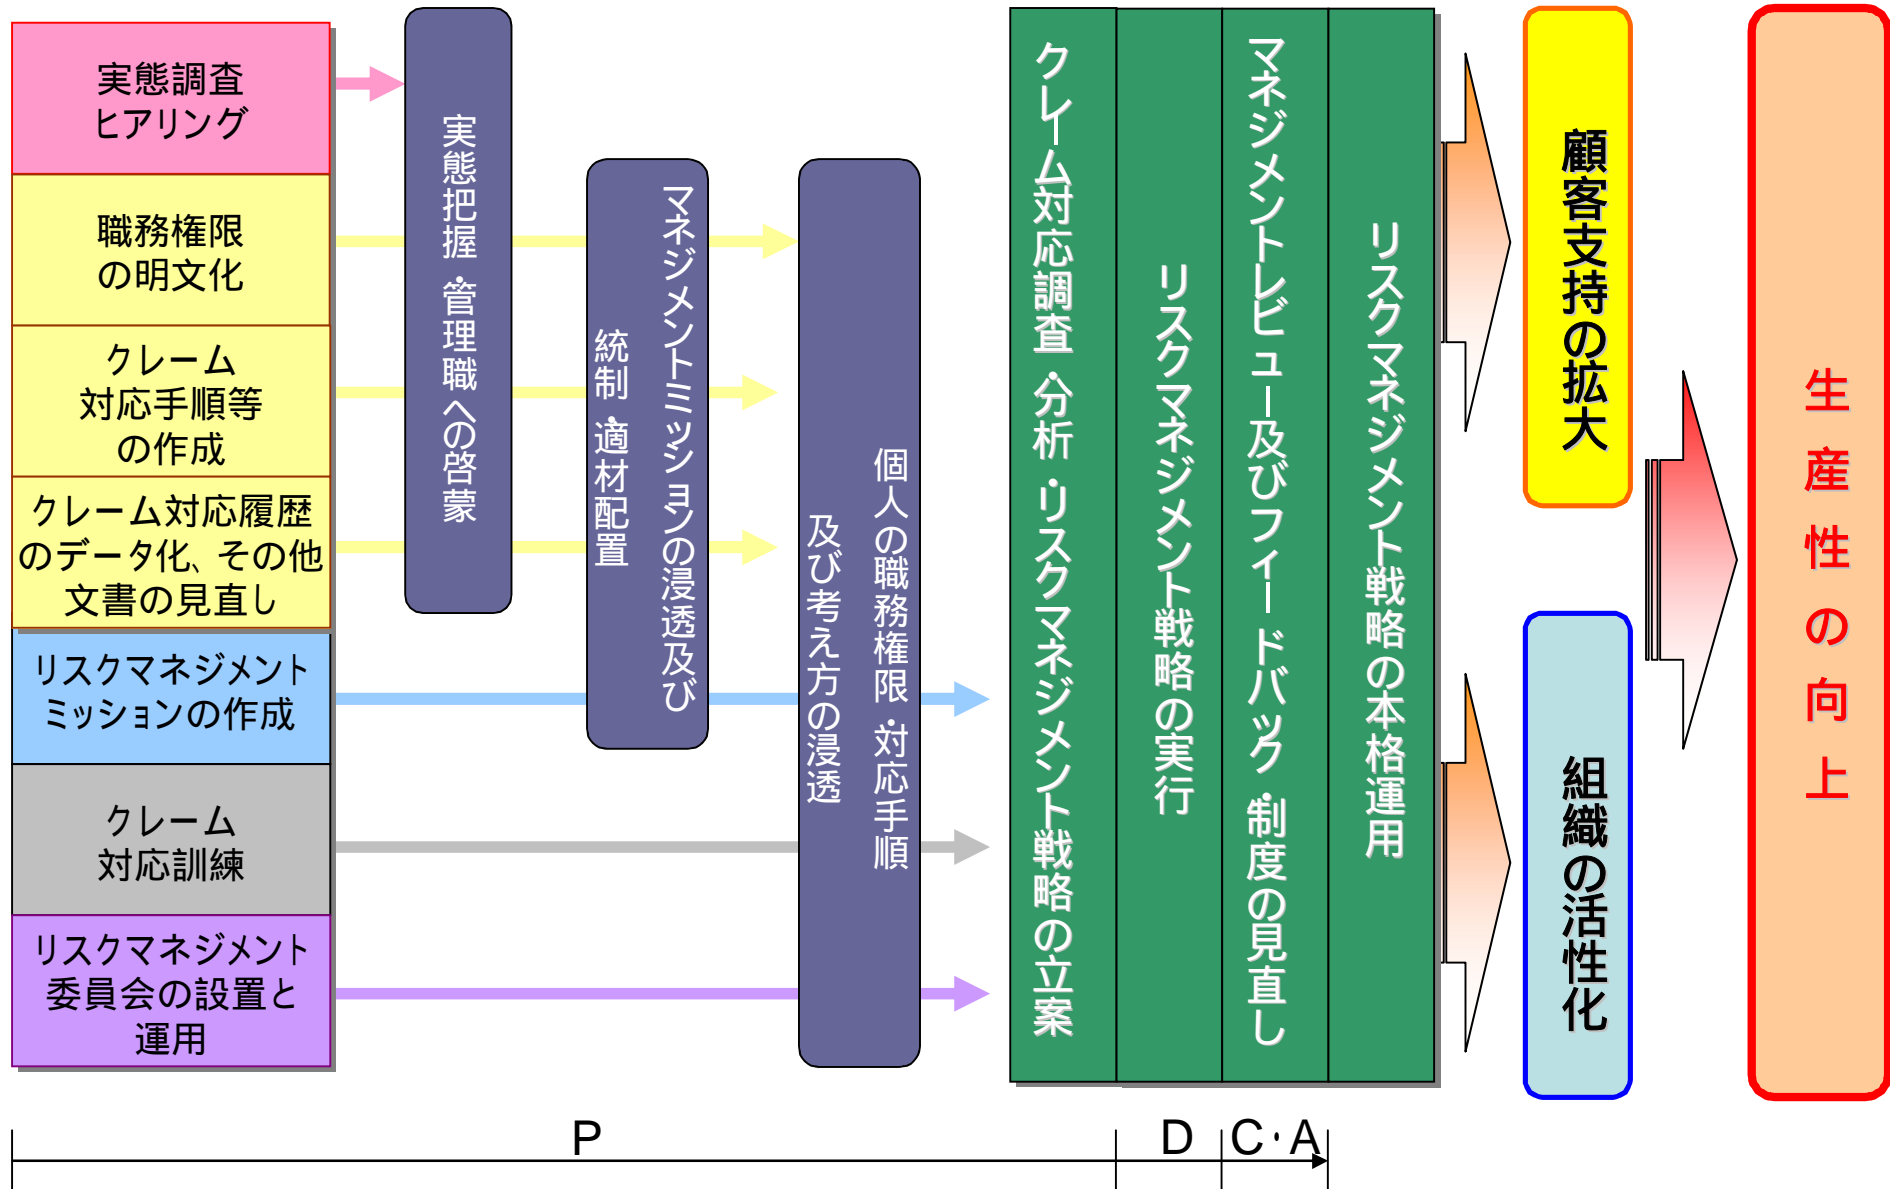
実態調査
ヒアリング

職務権限
の明文化

クレーム
対応手順等
の作成

クレーム対応履歴
のデータ化、その他
文書の見直し

リスクマネジメント
ミッションの作成

クレーム
対応訓練

リスクマネジメント
委員会の設置と
運用

実態把握 管理職への啓蒙

マネジメントミッションの浸透及び
統制 適材配置

個人の職務権限 対応手順
及び考え方の浸透

クレーム対応調査 分析 リスクマネジメント戦略の立案

リスクマネジメント戦略の実行

マネジメントレビュー及びフィードバック 制度の見直し

リスクマネジメント戦略の本格運用

顧客支持の拡大

組織の活性化

生産性の向上

P

D

C・A